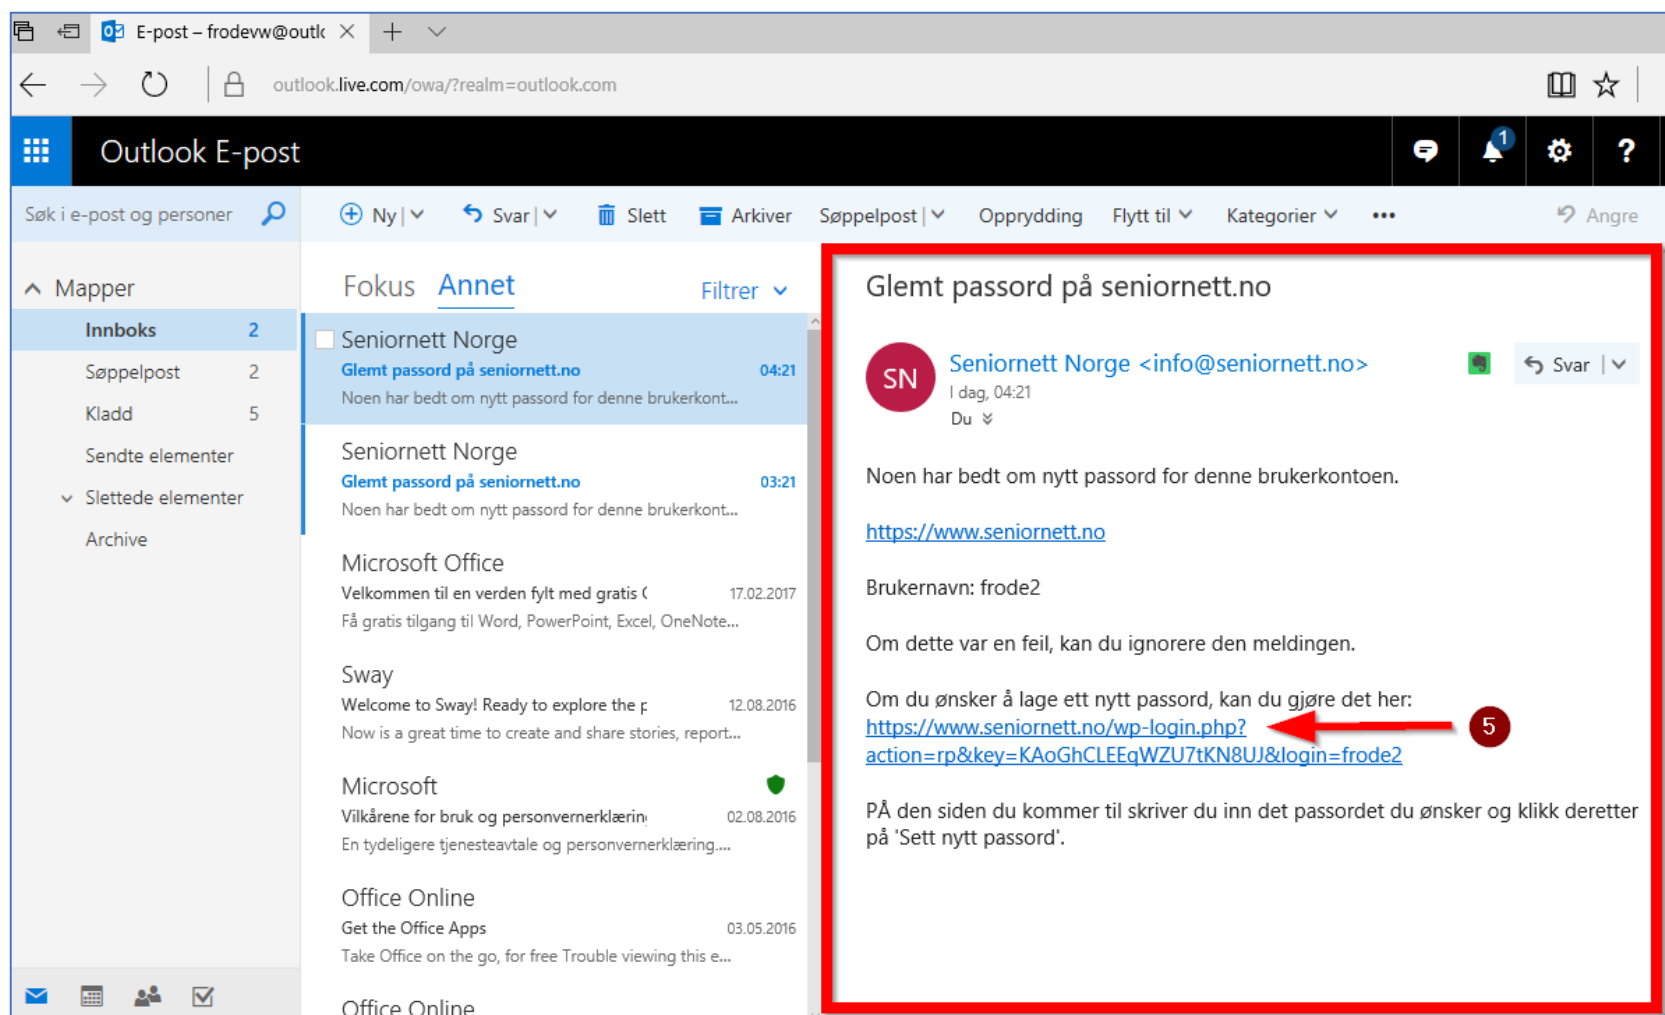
E-post – frodevw@outlo

outlook.live.com/owa/?realm=outlook.com

Outlook E-post

1

Søk i e-post og personer

Ny | Svar | Slett Arkiver Søppelpost | Opprydding Flytt til Kategorier ••• Angre

Mapper
Innboks 2
Søppelpost 2
Kladd 5
Sendte elementer
Slettede elementer
Archive

Fokus Annet Filtrer

Seniornett Norge
Glemt passord på seniornett.no 04:21
Noen har bedt om nytt passord for denne brukerkont...

Seniornett Norge
Glemt passord på seniornett.no 03:21
Noen har bedt om nytt passord for denne brukerkont...

Microsoft Office
Velkommen til en verden fylt med gratis ( 17.02.2017
Få gratis tilgang til Word, PowerPoint, Excel, OneNote...

Sway
Welcome to Sway! Ready to explore the p 12.08.2016
Now is a great time to create and share stories, report...

Microsoft
Vilkårene for bruk og personvernerklærin 02.08.2016
En tydeligere tjenesteavtale og personvernerklæring....

Office Online
Get the Office Apps 03.05.2016
Take Office on the go, for free Trouble viewing this e...

Office Online

Glemt passord på seniornett.no

SN
Seniornett Norge <info@seniornett.no>
I dag, 04:21
Du

Svar

Noen har bedt om nytt passord for denne brukerkontoen.

https://www.seniornett.no

Brukernavn: frode2

Om dette var en feil, kan du ignorere den meldingen.

Om du ønsker å lage ett nytt passord, kan du gjøre det her:
https://www.seniornett.no/wp-login.php?action=rp&key=KAoGhCLEEqWZU7tKN8UJ&login=frode2

5

PÅ den siden du kommer til skriver du inn det passordet du ønsker og klikk deretter på 'Sett nytt passord'.